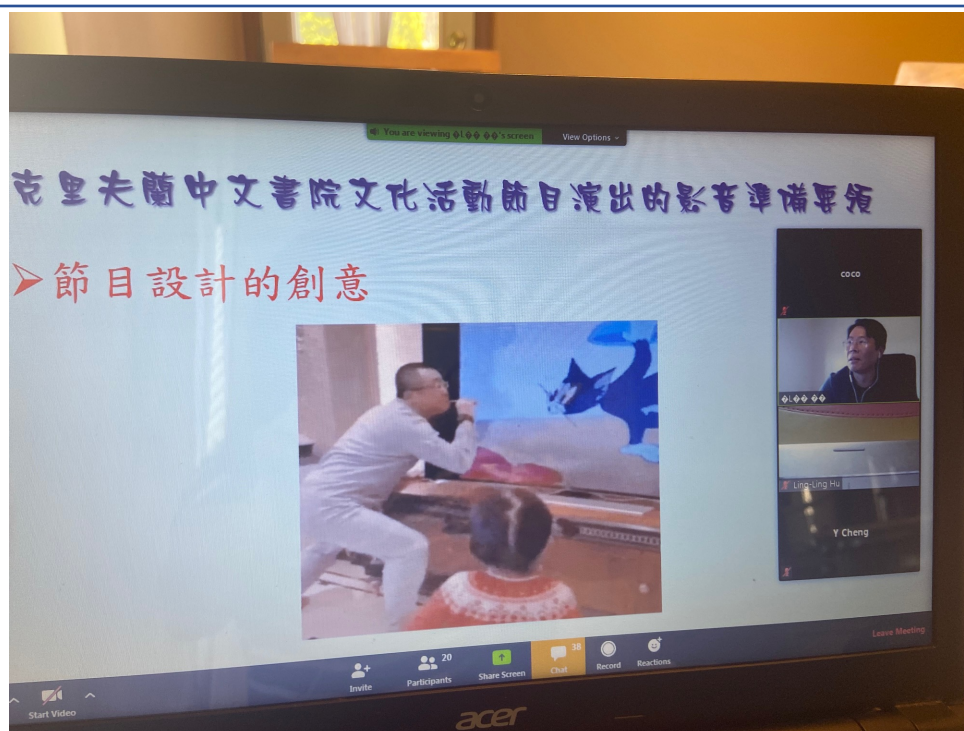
You are viewing �L�� ��'s screen View Options

克里夫蘭中文書院文化活動節目演出的影音準備要領

➤節目設計的創意

coco

�L�� ��

Ling-Ling Hu

Y Cheng

Start Video

Invite

20 Participants

Share Screen

38 Chat

Record

Reactions

Leave Meeting

acer